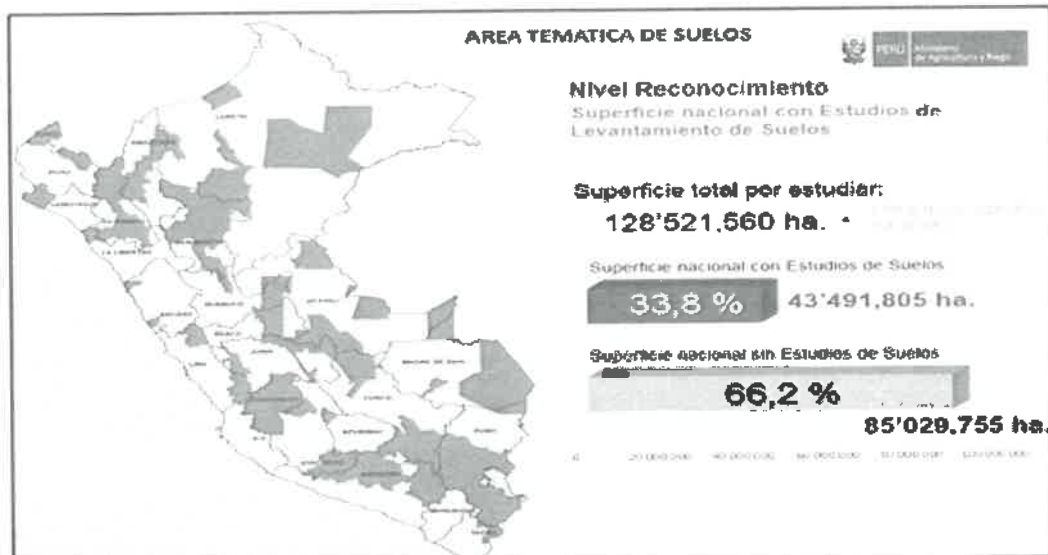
AREA TEMATICA DE SUELOS

PERÚ Ministerio de Agricultura y Riego

Nivel Reconocimiento

Superficie nacional con Estudios de Levantamiento de Suelos

Superficie total por estudiar:

128'521.560 ha.

Superficie nacional con Estudios de Suelos

33,8 %

43'491,805 ha.

Superficie nacional sin Estudios de Suelos

66,2 %

85'029.755 ha.

0 20 000 000 40 000 000 60 000 000 80 000 000 100 000 000